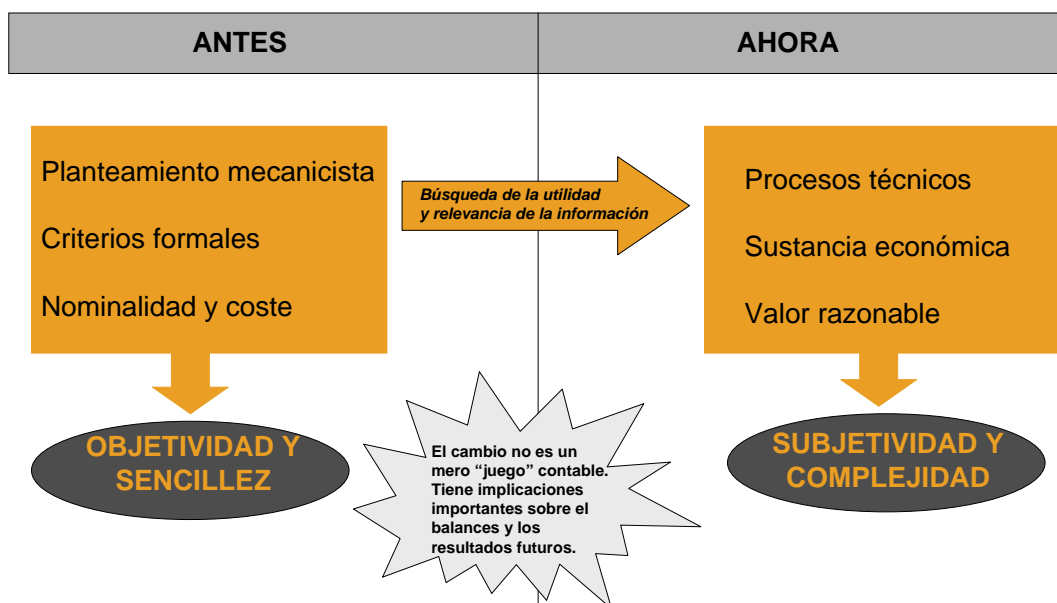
| ANTES | AHORA |
|---|---|

Planteamiento mecanicista

Criterios formales

Nominalidad y coste

Búsqueda de la utilidad y relevancia de la información

Procesos técnicos

Sustancia económica

Valor razonable

OBJETIVIDAD Y SENCILLEZ

El cambio no es un mero “juego” contable. Tiene implicaciones importantes sobre el balances y los resultados futuros.

SUBJETIVIDAD Y COMPLEJIDAD